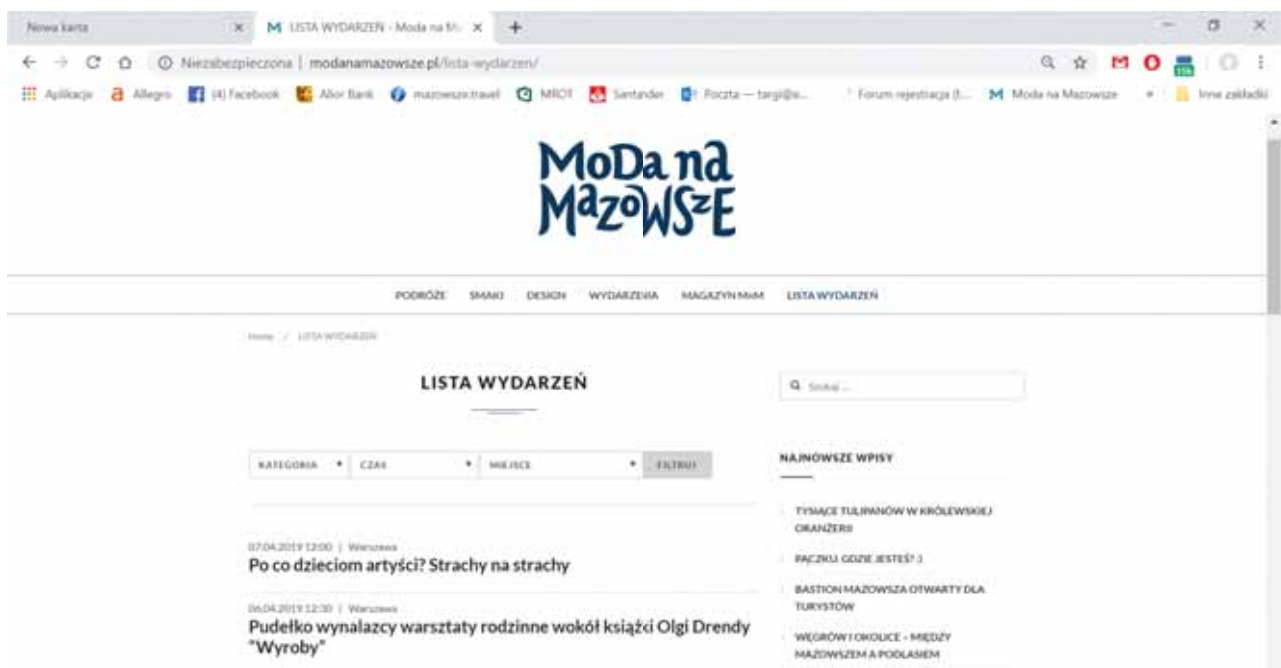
Nowa karta
M LISTA WYDARZEŃ - Moda na M...
Niezabezpieczona | modanamazowsze.pl/lista-wydarzen/
Aplikacje Allegro (4) Facebook Alior Bank mazowsze.travel MROT Santander Poczta — targi@e... Forum rejestracja (l... Moda na Mazowsze Inne zakładki

MoDa na MaZoWSzE

PODRÓŻE SMAKI DESIGN WYDARZENIA MAGAZYN MnM LISTA WYDARZEŃ

Home / LISTA WYDARZEŃ

LISTA WYDARZEŃ

Szukaj...

KATEGORIA CZAS MIEJSCE FILTRUJ

NAJNOWSZE WPISY

07.04.2019 12:00 | Warszawa
Po co dzieciom artyści? Strachy na strachy

06.04.2019 12:30 | Warszawa
Pudełko wynalazcy warsztaty rodzinne wokół książci Olgi Drendy "Wyroby"

TYSIĄCE TULIPANÓW W KRÓLEWSKIEJ ORANŻERII

PĄCZKU, GDZIE JESTEŚ? :)

BASTION MAZOWSZA OTWARTY DLA TURYSTÓW

WĘGRÓW I OKOLICE – MIĘDZY MAZOWSZEM A PODLASIEM